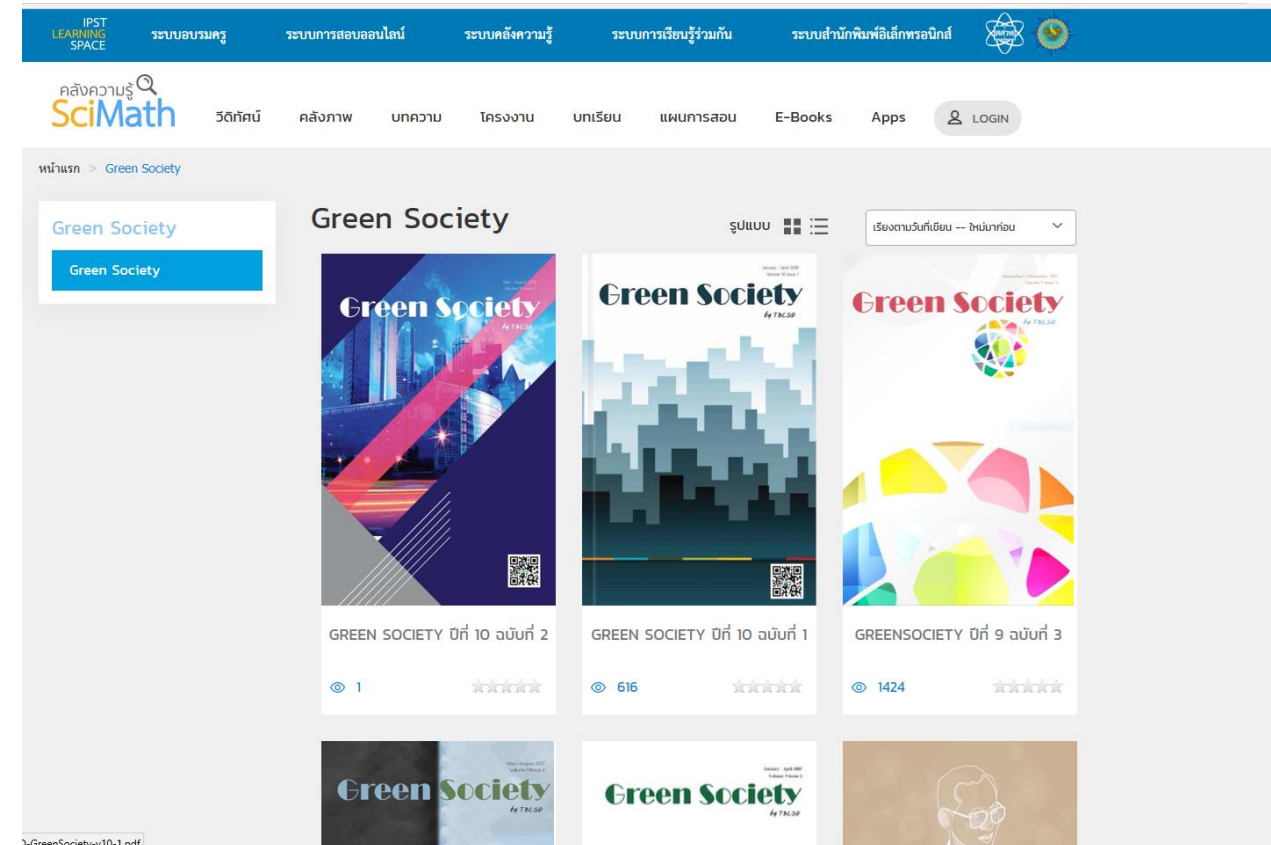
IPST LEARNING SPACE ระบบอบรมครู ระบบการสอบออนไลน์ ระบบคลังความรู้ ระบบการเรียนรู้ร่วมกัน ระบบสำนักพิมพ์อิเล็กทรอนิกส์

คลังความรู้ SciMath วีดิทัศน์ คลังภาพ บทความ โครงงาน บทเรียน แผนการสอน E-Books Apps LOGIN

หน้าแรก > Green Society

Green Society

Green Society

Green Society

รูปแบบ

เรียงตามวันที่เขียน -- ใหม่มาก่อน

Green Society by TBCSD

GREEN SOCIETY ปีที่ 10 ฉบับที่ 2

1

Green Society by TBCSD

GREEN SOCIETY ปีที่ 10 ฉบับที่ 1

616

Green Society by TBCSD

GREENSOCIETY ปีที่ 9 ฉบับที่ 3

1424

Green Society by TBCSD

Green Society by TBCSD

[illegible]-GreenSociety-v10-1.pdf